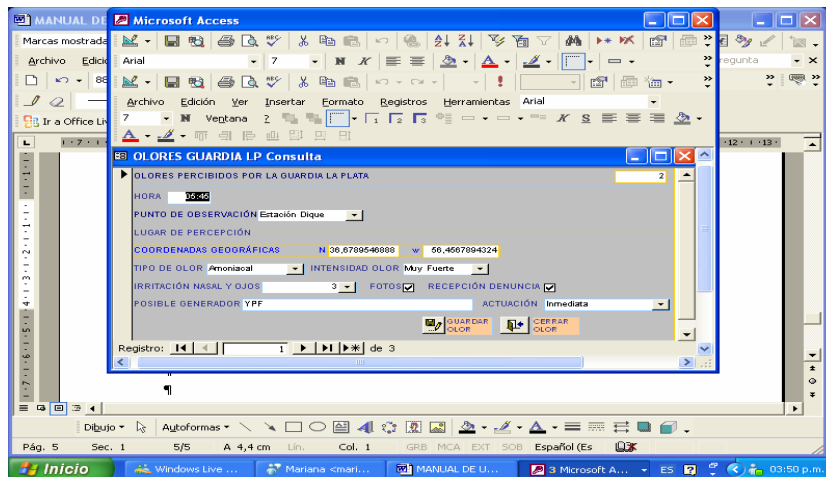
MANUAL DE
Microsoft Access
Marcas mostrada
Archivo Edició
Arial 7 N K S
Archivo Edición Ver Insertar Formato Registros Herramientas Ventana ? Arial
7 N K S
Ir a Office Li
regunta
OLORES GUARDIA LP Consulta
OLORES PERCIBIDOS POR LA GUARDIA LA PLATA 2
HORA 06:46
PUNTO DE OBSERVACIÓN Estación Dique
LUGAR DE PERCEPCIÓN
COORDENADAS GEOGRÁFICAS N 36,6789546888 W 56,4567894324
TIPO DE OLOR Amoniacal INTENSIDAD OLOR Muy Fuerte
IRRITACIÓN NASAL Y OJOS 3 FOTOS RECEPCIÓN DENUNCIA
POSIBLE GENERADOR YPF ACTUACIÓN Inmediata
GUARDAR OLOR CERRAR OLOR
Registro: 1 de 3
¶
Dibujo Autoformas
Pág. 5 Sec. 1 5/5 A 4,4 cm Lín. Col. 1 GRB MCA EXT SOB Español (Es
Inicio Windows Live ... Mariana <mari... MANUAL DE U... 3 Microsoft A... ES 03:50 p.m.